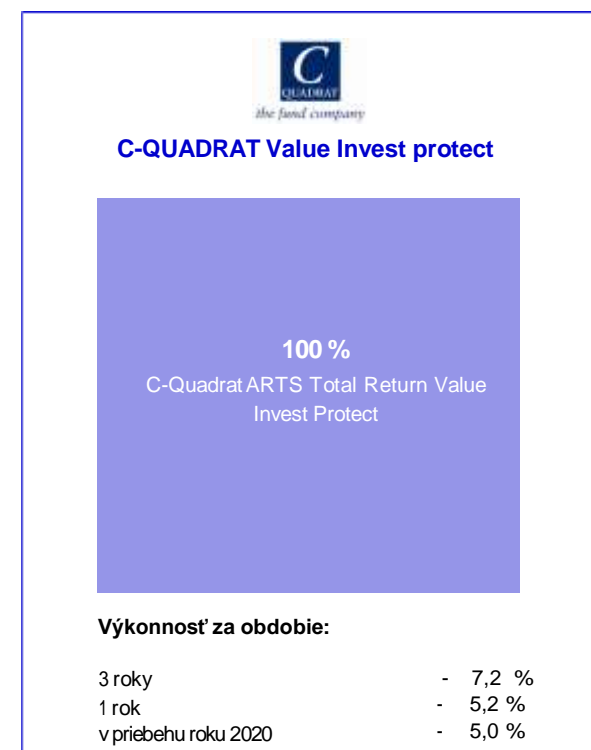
C
QUADRAT
the fund company

C-QUADRAT Value Invest protect

100 %
C-Quadrat ARTS Total Return Value Invest Protect

Výkonnosť za obdobie:

| | |
|---|---|
| 3 roky | - 7,2 % |
| 1 rok | - 5,2 % |
| v priebehu roku 2020 | - 5,0 % |